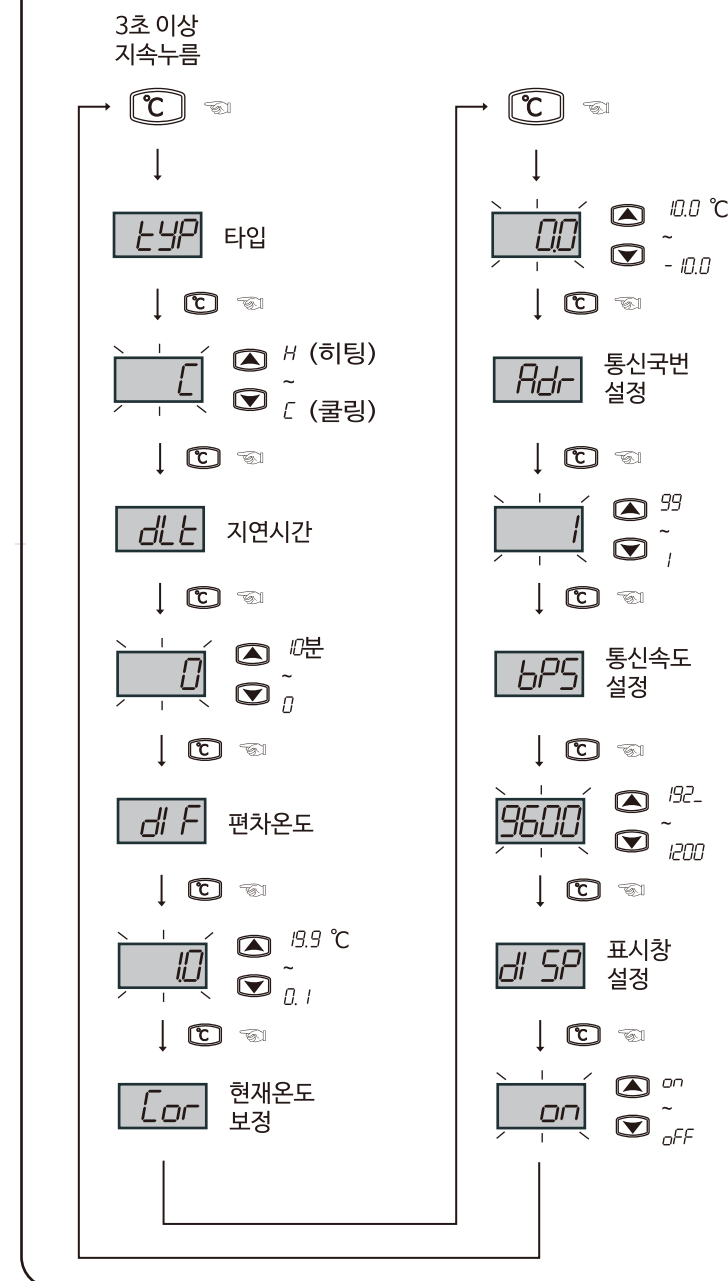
3초 이상
지속누름

℃

tYP 타입

℃

C

H (히팅)
~
C (쿨링)

℃

dLt 지연시간

℃

0

10분
~
0

℃

dI F 편차온도

℃

1.0

19.9 ℃
~
0.1

℃

Cor 현재온도 보정

℃

0.0

10.0 ℃
~
- 10.0

℃

Adr 통신국번 설정

℃

1

99
~
1

℃

bPS 통신속도 설정

℃

9600

192_
~
1200

℃

dI SP 표시창 설정

℃

on

on
~
oFF